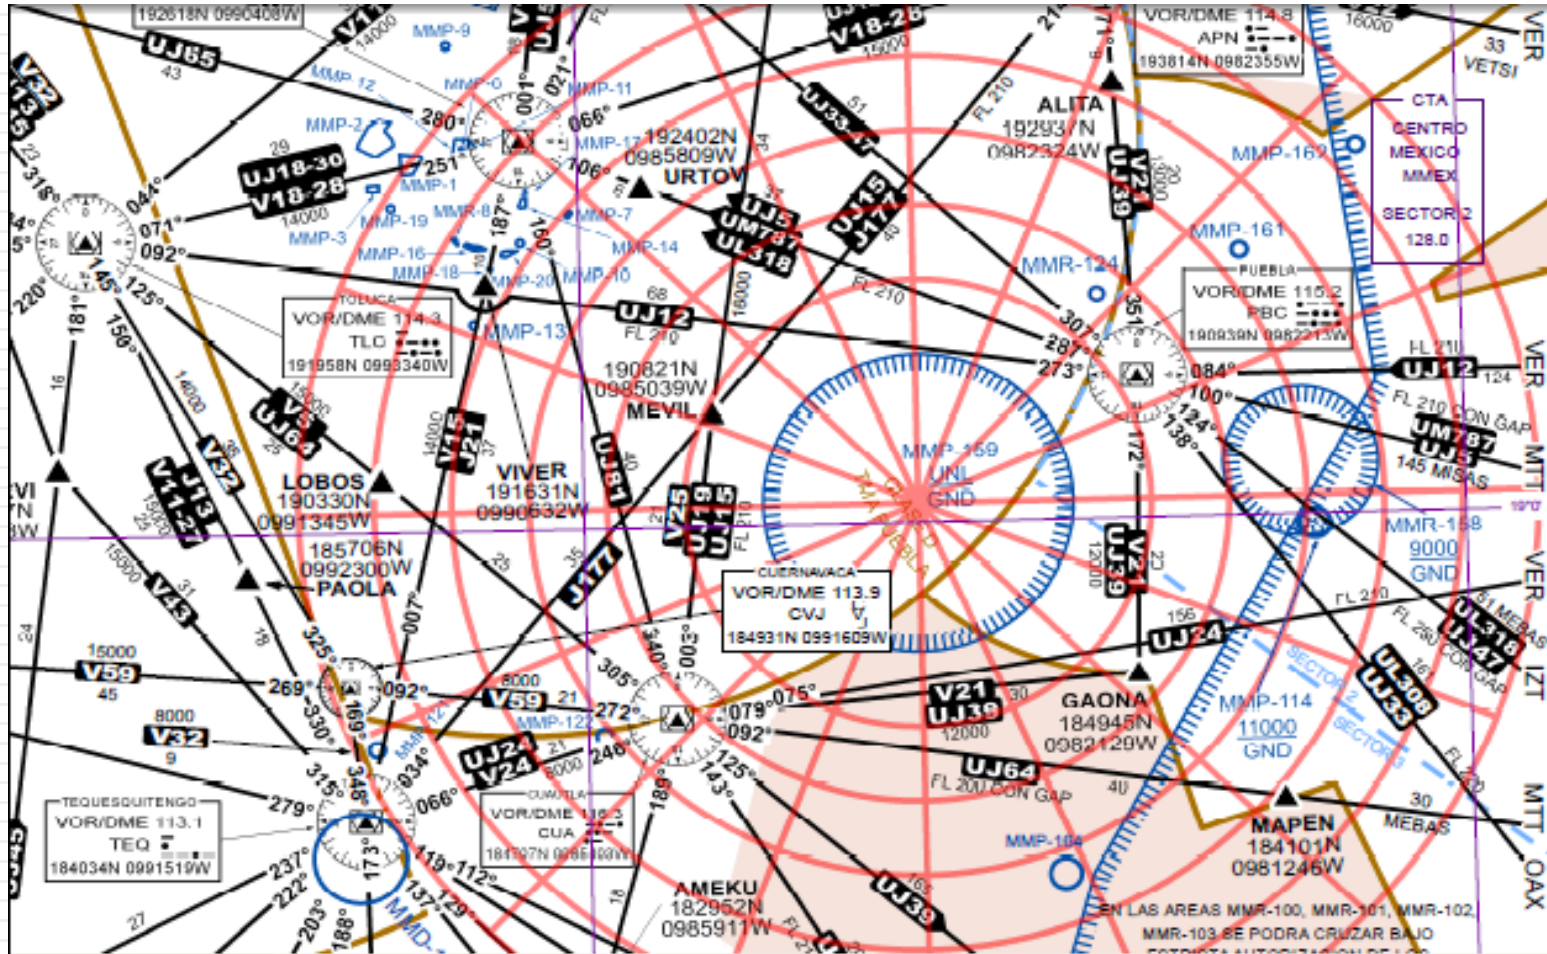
192618N 0990408W
UJ65
43
V32
MMP-9
MMP-12
MMP-0
MMP-2
280°
001°
021°
MMP-11
066°
MMP-17
192402N
0985809W
106°
URTOV
MMP-1
UJ18-30
V18-28
29
14000
318°
044°
071°
092°
MMP-19
MMP-3
MMR-8
187°
160°
MMP-7
MMP-16
MMP-14
MMP-18
MMP-20
MMP-10
145°
125°
220°
181°
156°
TOLUCA
VOR/DME 114.3
TLO
191958N 0993340W
MMP-13
UJ12
FL 210
68
190821N
0985039W
MEVIL
UJ5
UM787
UL318
UJ15
J177
UJ33
V18-28
51
34
16000
FL 210
ALITA
192937N
0982324W
V21
UJ39
FL 210
VOR/DME 114.8
APN
193814N 0982355W
16000
33
VETSI
VER
CTA
CENTRO
MEXICO
MMEX
SECTOR 2
128.0
MMP-162
MMP-161
MMR-124
PUEBLA
VOR/DME 115.2
PBC
190939N 0982213W
307°
287°
273°
351°
084°
100°
124°
138°
FL 210
UJ12
124
VER
FL 210 CON GAP
UM787
UJ5
145 MISAS
MTT
MMR-158
9000
GND
19°0'
VER
MMP-159
UNL
GND
CASTILLO
LA PUEBLA
172°
UJ21
UJ39
12000
22
LOBOS
190330N
0991345W
VIVER
191631N
0990632W
14000
V15
J21
37
UJ81
40
V25
UJ9
UJ15
FL 210
J177
35
25
185706N
0992300W
PAOLA
V32
V43
V112
UJ13
14000
15000
31
16
18
24
16
EVI
VN
3W
CUERNAVACA
VOR/DME 113.9
CVJ
184931N 0991609W
156
UJ24
FL 210
FL 250 CON GAP
51 MEBAS
UL318
J147
UL308
UJ33
IZT
GAONA
184945N
0982129W
V21
UJ39
30
12000
15000
V59
45
8000
V32
9
325°
269°
092°
330°
169°
V59
8000
21
MMP-122
272°
305°
340°
003°
079°
075°
092°
MMP-114
11000
GND
SECTOR 2
SECTOR 3
TEQUESQUITENGO
VOR/DME 113.1
TEQ
184034N 0991519W
279°
315°
348°
034°
066°
UJ24
V24
21
8000
246°
CUAUTLA
VOR/DME 116.3
CUA
184707N 0985838W
189°
125°
143°
UJ64
FL 200 CON GAP
40
MMP-164
MAPEN
184101N
0981246W
30
MEBAS
MTT
OAX
FL 210
161
237°
222°
203°
188°
173°
119°
112°
137°
129°
MMD-
27
18
AMEKU
182952N
0985911W
UJ39
165
FL 2
EN LAS AREAS MMR-100, MMR-101, MMR-102, MMR-103 SE PODRA CRUZAR BAJO